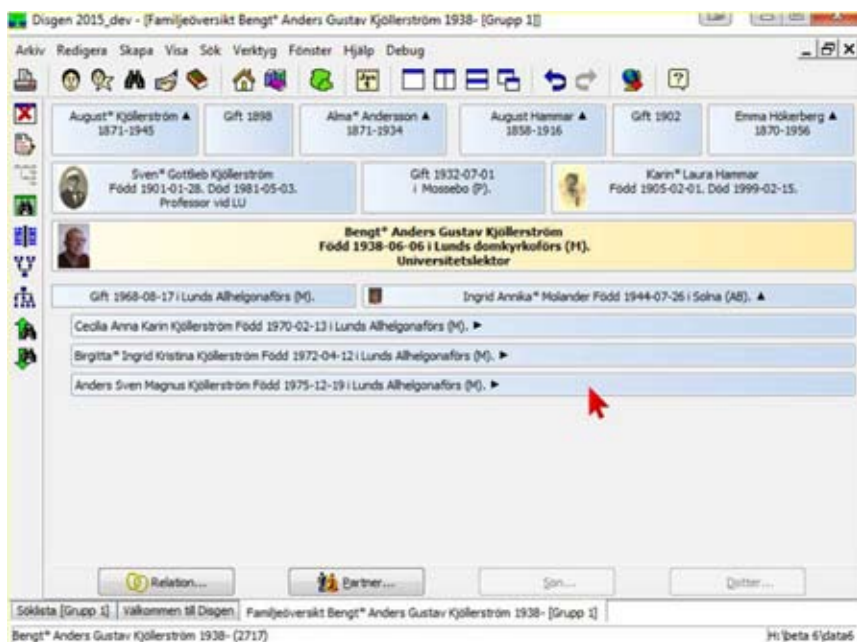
Disgen 2015_dev - [Familjeöversikt Bengt* Anders Gustav Kjöllerström 1938- [Grupp 1]]

Arkiv Redigera Skapa Visa Sök Verktyg Fönster Hjälp Debug

August* Kjöllerström ▲ 1871-1945

Gift 1898

Alma* Andersson ▲ 1871-1934

August Hammar ▲ 1858-1916

Gift 1902

Emma Hökerberg ▲ 1870-1956

Sven* Gottlieb Kjöllerström Född 1901-01-28. Död 1981-05-03. Professor vid LU

Gift 1932-07-01 i Mossebo (P).

Karin* Laura Hammar Född 1905-02-01. Död 1999-02-15.

Bengt* Anders Gustav Kjöllerström Född 1938-06-06 i Lunds domkyrkoförs (M). Universitetslektor

Gift 1968-08-17 i Lunds Allhelgonaförs (M).

Ingrid Annika* Molander Född 1944-07-26 i Solna (AB). ▲

Cecilia Anna Karin Kjöllerström Född 1970-02-13 i Lunds Allhelgonaförs (M). ►

Birgitta* Ingrid Kristina Kjöllerström Född 1972-04-12 i Lunds Allhelgonaförs (M). ►

Anders Sven Magnus Kjöllerström Född 1975-12-19 i Lunds Allhelgonaförs (M). ►

Relation...

Partner...

Son...

Dotter...

Söklista [Grupp 1] | Välkommen till Disgen | Familjeöversikt Bengt* Anders Gustav Kjöllerström 1938- [Grupp 1]

Bengt* Anders Gustav Kjöllerström 1938- (2717)

H:\beta 6\data6